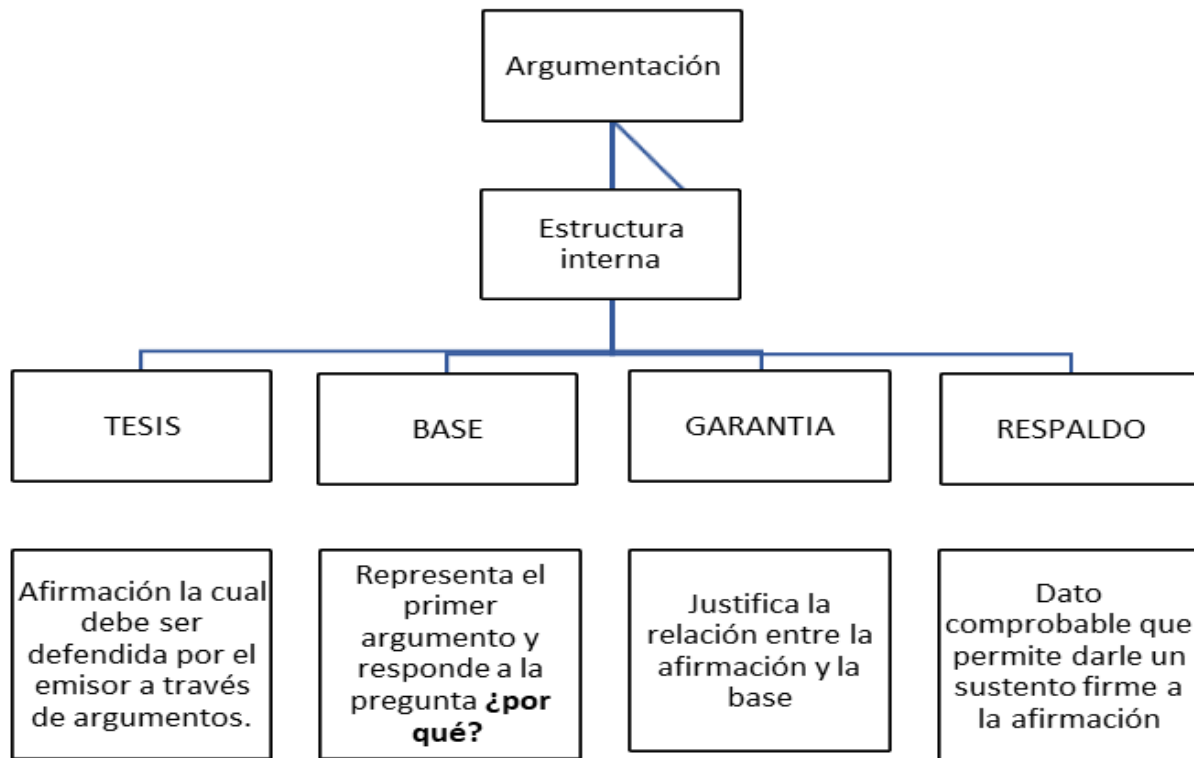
Argumentación

Estructura interna

TESIS

BASE

GARANTIA

RESPALDO

Afirmación la cual debe ser defendida por el emisor a través de argumentos.

Representa el primer argumento y responde a la pregunta **¿por qué?**

Justifica la relación entre la afirmación y la base

Dato comprobable que permite darle un sustento firme a la afirmación